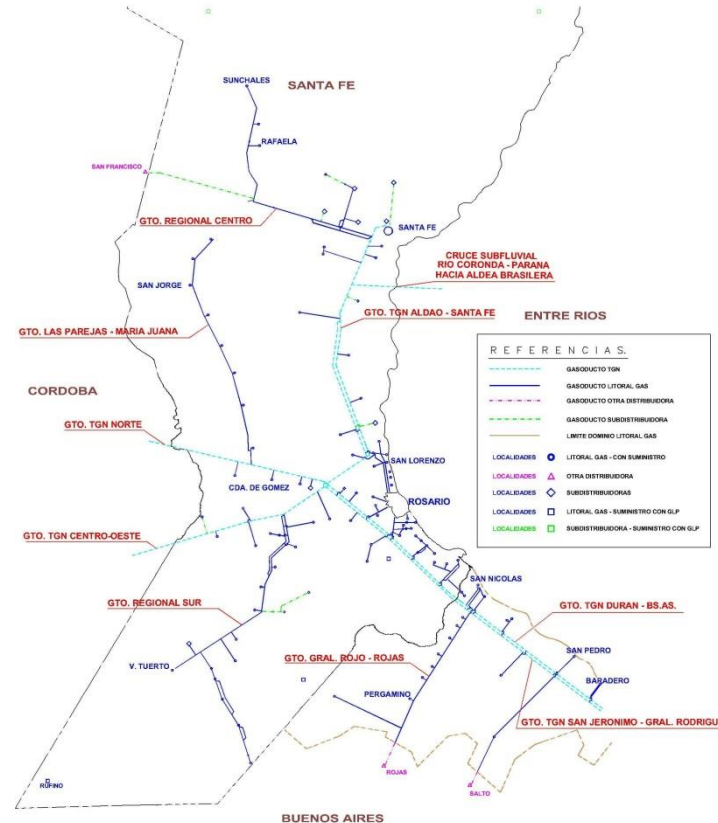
SUNCHALES

SANTA FE

RAFAELA

SAN FRANCISCO

GTO. REGIONAL CENTRO

SANTA FE

CRUCE SUBFLUVIAL
RIO CORONDA - PARANA
HACIA ALDEA BRASILERA

SAN JORGE

GTO. TGN ALDAO - SANTA FE

ENTRE RIOS

GTO. LAS PAREJAS - MARIA JUANA

REFERENCIAS.

| | |
|---|---|
| | GASODUCTO TGN |
| | GASODUCTO LITORAL GAS |
| | GASODUCTO OTRA DISTRIBUIDORA |
| | GASODUCTO SUBDISTRIBUIDORA |
| | LIMITE DOMINIO LITORAL GAS |
| LOCALIDADES | LITORAL GAS - CON SUMINISTRO |
| LOCALIDADES | OTRA DISTRIBUIDORA |
| LOCALIDADES | SUBDISTRIBUIDORAS |
| LOCALIDADES | LITORAL GAS - SUMINISTRO CON GLP |
| LOCALIDADES | SUBDISTRIBUIDORA - SUMINISTRO CON GLP |

CORDOBA

GTO. TGN NORTE

SAN LORENZO

CDA. DE GOMEZ

ROSARIO

GTO. TGN CENTRO-OESTE

SAN NICOLAS

GTO. REGIONAL SUR

GTO. TGN DURAN - BS.AS.

SAN PEDRO

V. TUERTO

GTO. GRAL. ROJO - ROJAS

BARADERO

PERGAMINO

GTO. TGN SAN JERONIMO - GRAL. RODRIGU

ROJAS

SALTO

RUFINO

BUENOS AIRES